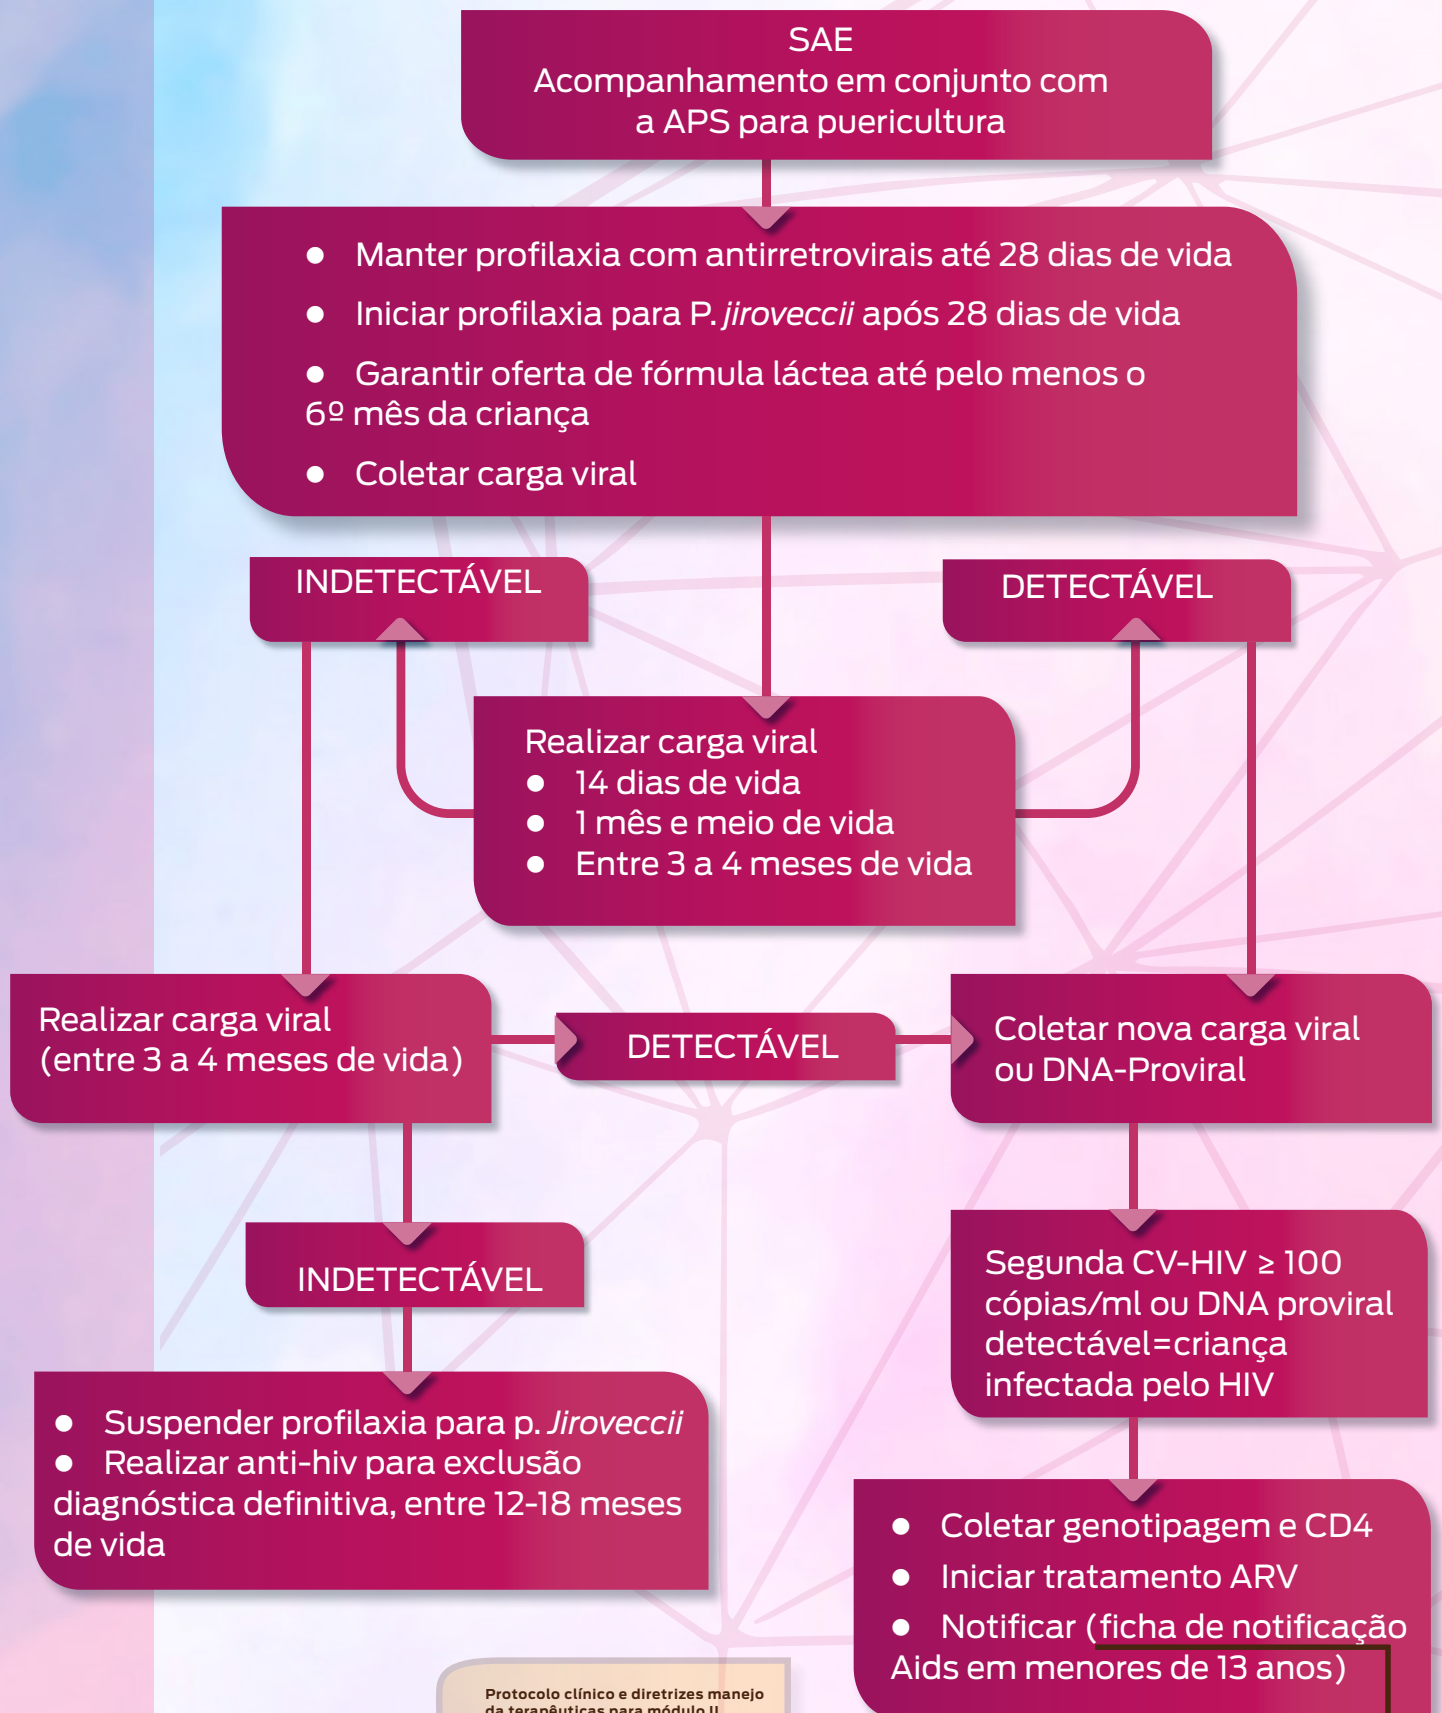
SAE
Acompanhamento em conjunto com a APS para puericultura

● Manter profilaxia com antirretrovirais até 28 dias de vida
● Iniciar profilaxia para P. *jirovecii* após 28 dias de vida
● Garantir oferta de fórmula láctea até pelo menos o 6º mês da criança
● Coletar carga viral

INDETECTÁVEL

DETECTÁVEL

Realizar carga viral
● 14 dias de vida
● 1 mês e meio de vida
● Entre 3 a 4 meses de vida

Realizar carga viral (entre 3 a 4 meses de vida)

DETECTÁVEL

Coletar nova carga viral ou DNA-Proviral

INDETECTÁVEL

Segunda CV-HIV ≥ 100 cópias/ml ou DNA proviral detectável=criança infectada pelo HIV

● Suspender profilaxia para p. *Jirovecii*
● Realizar anti-hiv para exclusão diagnóstica definitiva, entre 12-18 meses de vida

● Coletar genotipagem e CD4
● Iniciar tratamento ARV
● Notificar (ficha de notificação Aids em menores de 13 anos)

Protocolo clínico e diretrizes manejo da terapêuticas para módulo II